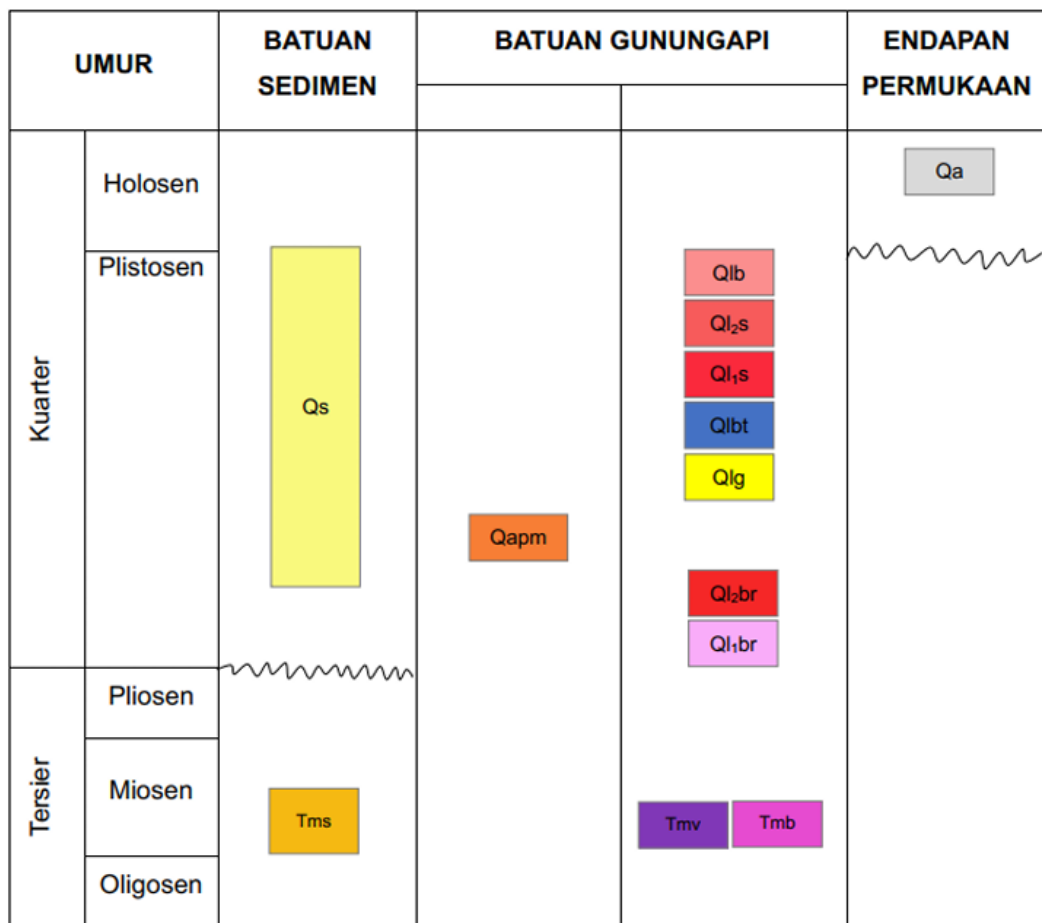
| UMUR | | BATUAN SEDIMEN | BATUAN GUNUNGAPI | | ENDAPAN PERMUKAAN |
|---|---|---|---|---|---|
| Kuarter | Holosen | | | | Qa |
| | Plistosen | Qs | Qapm | Qlb<br>$Ql_2s$<br>$Ql_1s$<br>Qlbt<br>Qlg<br>$Ql_2br$<br>$Ql_1br$ | |
| Tersier | Pliosen | | | | |
| | Miosen | Tms | | Tmv Tmb | |
| | Oligosen | | | | |